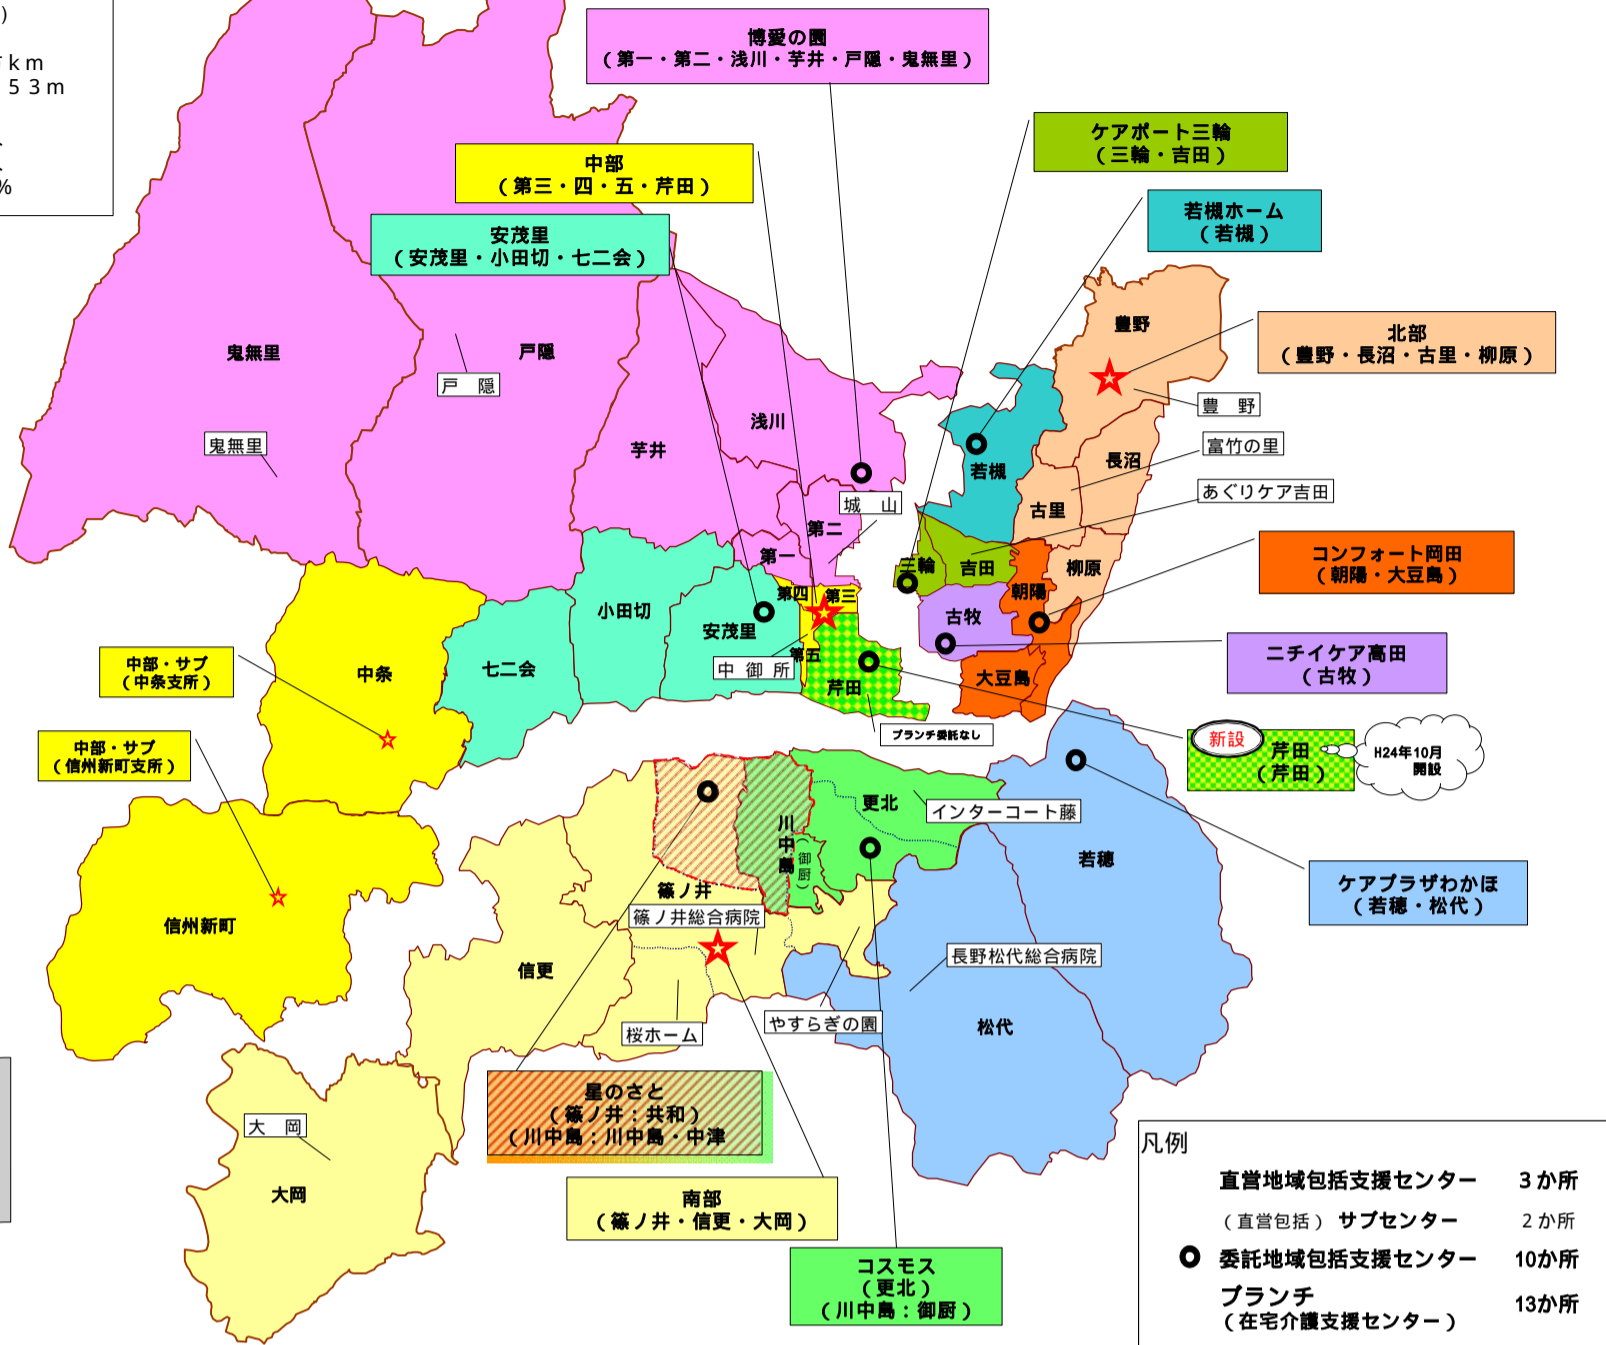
)
ｋｍ
５３ｍ
%

博愛の園
（第一・第二・浅川・芋井・戸隠・鬼無里）

ケアポート三輪
（三輪・吉田）

中部
（第三・四・五・芹田）

若槻ホーム
（若槻）

安茂里
（安茂里・小田切・七二会）

北部
（豊野・長沼・古里・柳原）

コンフォート岡田
（朝陽・大豆島）

ニチイケア高田
（古牧）

中部・サブ
（中条支所）

中部・サブ
（信州新町支所）

新設
芹田
（芹田）
H24年10月開設

ケアプラザわかほ
（若穂・松代）

鬼無里
戸隠
戸　隠
鬼無里
芋井
浅川
城　山
第二
第一
第四
第三
第五
豊野
豊　野
若槻
長沼
富竹の里
古里
あぐりケア吉田
三輪
吉田
朝陽
柳原
古牧
大豆島
小田切
安茂里
七二会
中　御　所
芹田
ブランチ委託なし
中条
信州新町
更北
インターコート藤
川中島
御厨
若穂
篠ノ井
篠ノ井総合病院
長野松代総合病院
信更
桜ホーム
やすらぎの園
松代
大　岡
大岡

星のさと
（篠ノ井：共和）
（川中島：川中島・中津）

南部
（篠ノ井・信更・大岡）

コスモス
（更北）
（川中島：御厨）

凡例
直営地域包括支援センター　３か所
（直営包括）サブセンター　２か所
委託地域包括支援センター　10か所
ブランチ
（在宅介護支援センター）　13か所